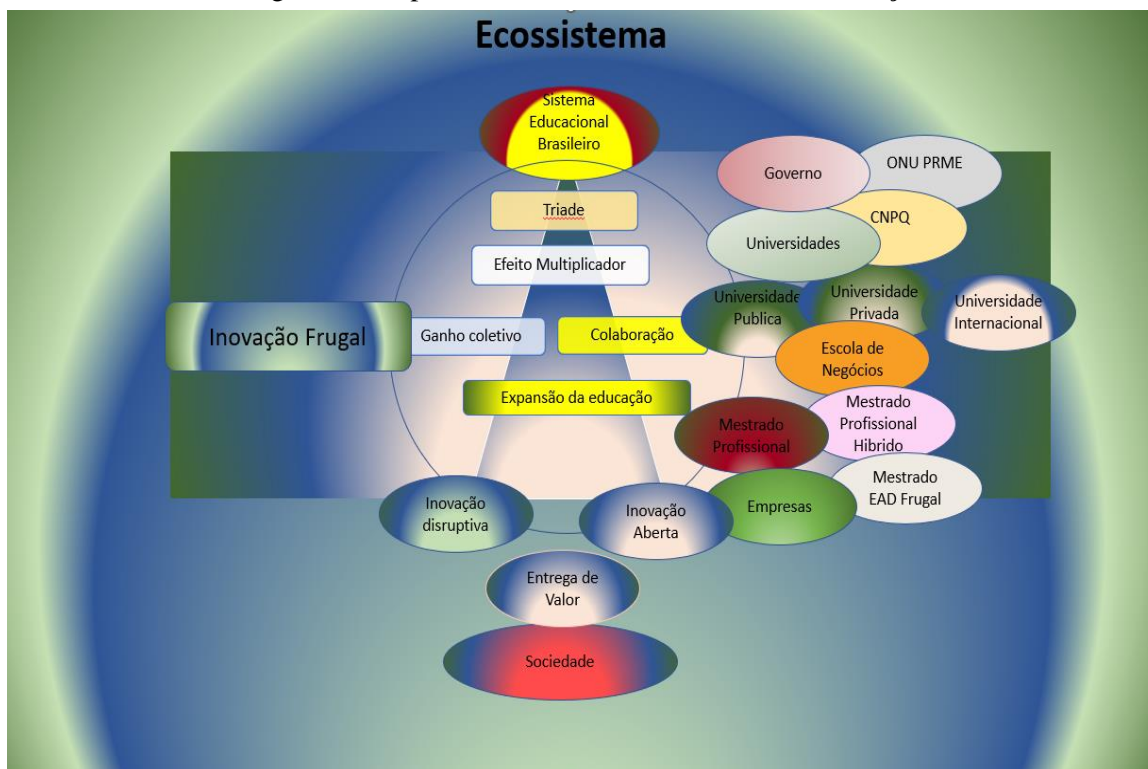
Ecossistema

Sistema Educacional Brasileiro

Triade

Efeito Multiplicador

Inovação Frugal

Ganho coletivo

Colaboração

Expansão da educação

Governo

ONU PRME

CNPQ

Universidades

Universidade Publica

Universidade Privada

Universidade Internacional

Escola de Negócios

Mestrado Profissional

Mestrado Profissional Hibrido

Mestrado EAD Frugal

Empresas

Inovação disruptiva

Inovação Aberta

Entrega de Valor

Sociedade